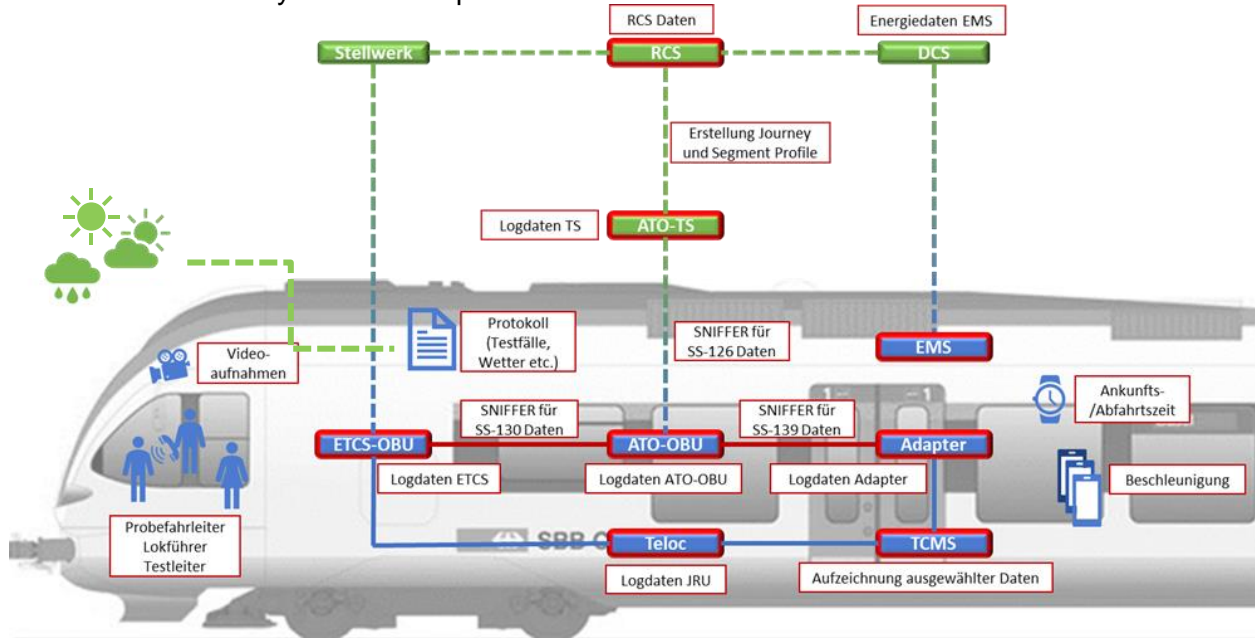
RCS Daten

Energiedaten EMS

Stellwerk

RCS

DCS

Erstellung Journey und Segment Profile

Logdaten TS

ATO-TS

Protokoll (Testfälle, Wetter etc.)

SNIFFER für SS-126 Daten

EMS

Video-aufnahmen

Ankunfts-/Abfahrtszeit

SNIFFER für SS-130 Daten

SNIFFER für SS-139 Daten

ETCS-OBU

ATO-OBU

Adapter

Logdaten ETCS

Logdaten ATO-OBU

Logdaten Adapter

Beschleunigung

Probefahrleiter Lokführer Testleiter

SBB C

Teloc

TCMS

Logdaten JRU

Aufzeichnung ausgewählter Daten